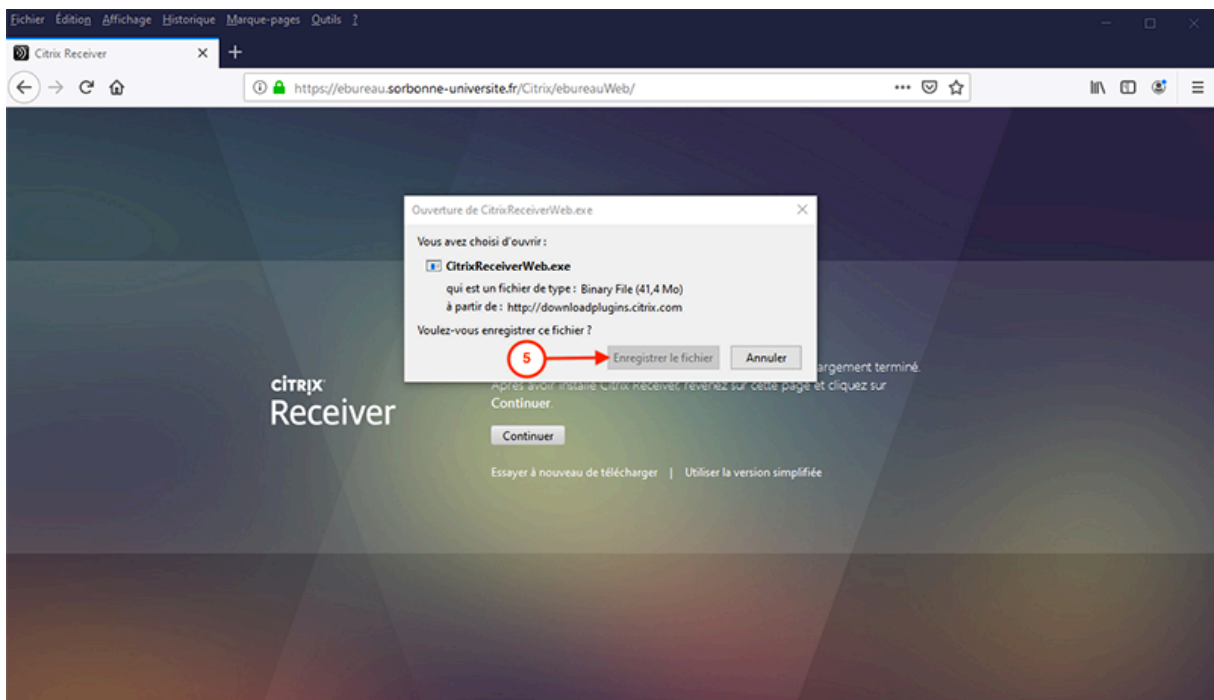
Fichier Édition Affichage Historique Marque-pages Outils ?

Citrix Receiver

https://ebureau.sorbonne-universite.fr/Citrix/ebureauWeb/

Ouverture de CitrixReceiverWeb.exe

Vous avez choisi d'ouvrir :

CitrixReceiverWeb.exe

qui est un fichier de type : Binary File (41,4 Mo)

à partir de : http://downloadplugins.citrix.com

Voulez-vous enregistrer ce fichier ?

5

Enregistrer le fichier Annuler

CITRIX
Receiver

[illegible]argement terminé.
Après avoir installé Citrix Receiver, revenez sur cette page et cliquez sur Continuer.

Continuer

Essayer à nouveau de télécharger | Utiliser la version simplifiée